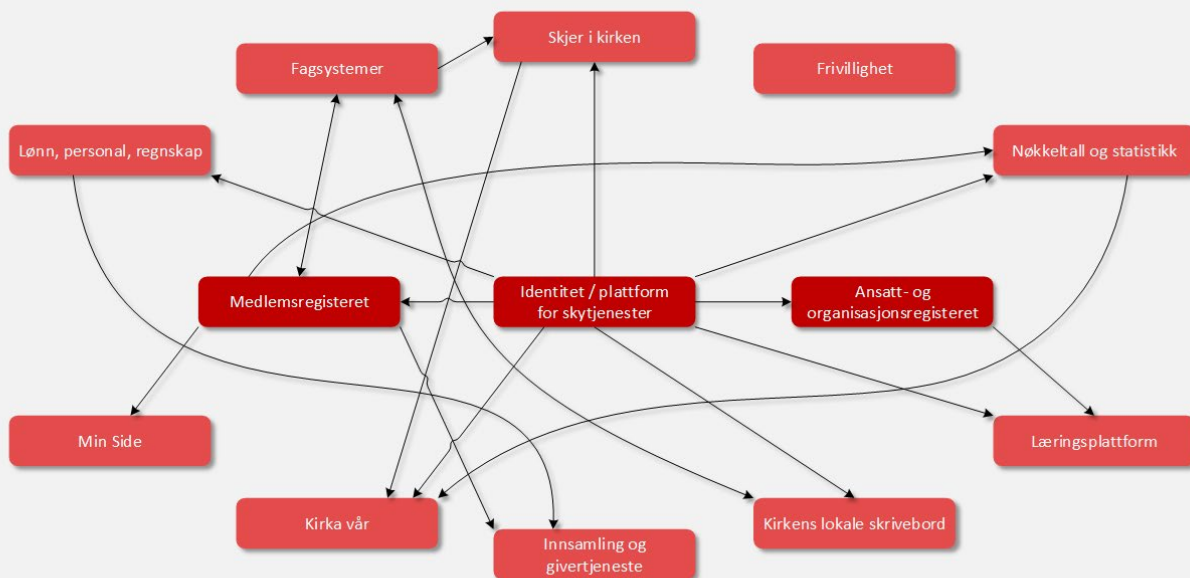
Skjer i kirken

Fagsystemer

Frivillighet

Lønn, personal, regnskap

Nøkkeltall og statistikk

Medlemsregisteret

Identitet / plattform for skytjenester

Ansatt- og organisasjonsregisteret

Min Side

Læringsplattform

Kirka vår

Kirkens lokale skrivebord

Innsamling og givertjeneste